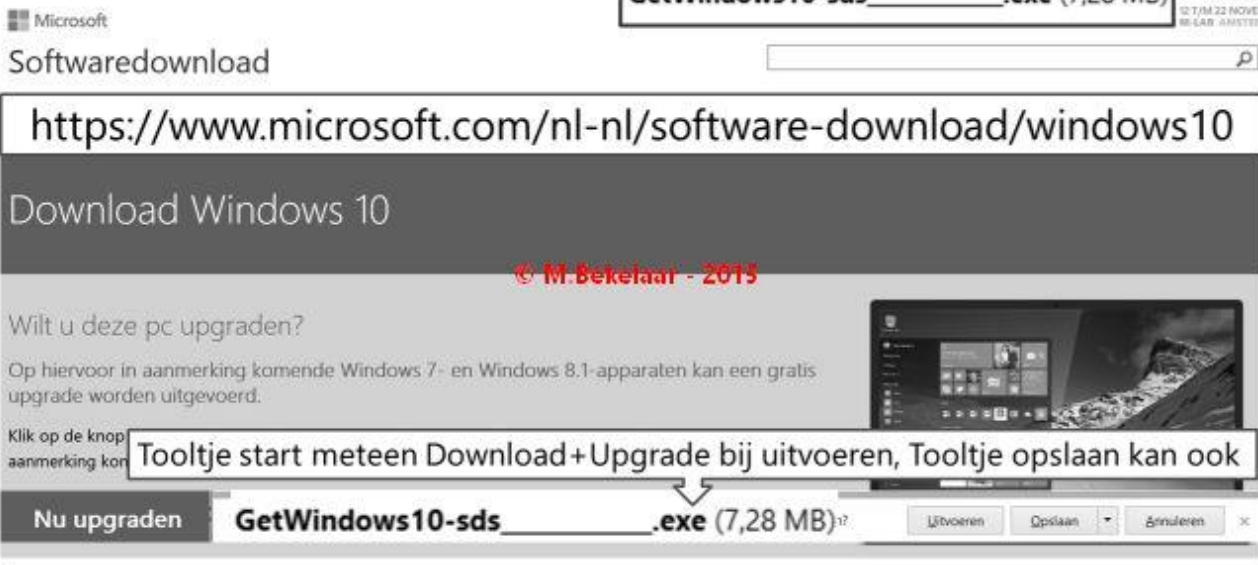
Microsoft

GetWindows10-sds__________.exe (7,28 MB)

12 T/M 22 NOVE M-LAB AMSTE

Softwaredownload

https://www.microsoft.com/nl-nl/software-download/windows10

Download Windows 10

© M.Bekelaar - 2015

Wilt u deze pc upgraden?

Op hiervoor in aanmerking komende Windows 7- en Windows 8.1-apparaten kan een gratis upgrade worden uitgevoerd.

Klik op de knop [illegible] aanmerking kom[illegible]

Tooltje start meteen Download+Upgrade bij uitvoeren, Tooltje opslaan kan ook

Nu upgraden

GetWindows10-sds__________.exe (7,28 MB)

Uitvoeren Opslaan Annuleren ×